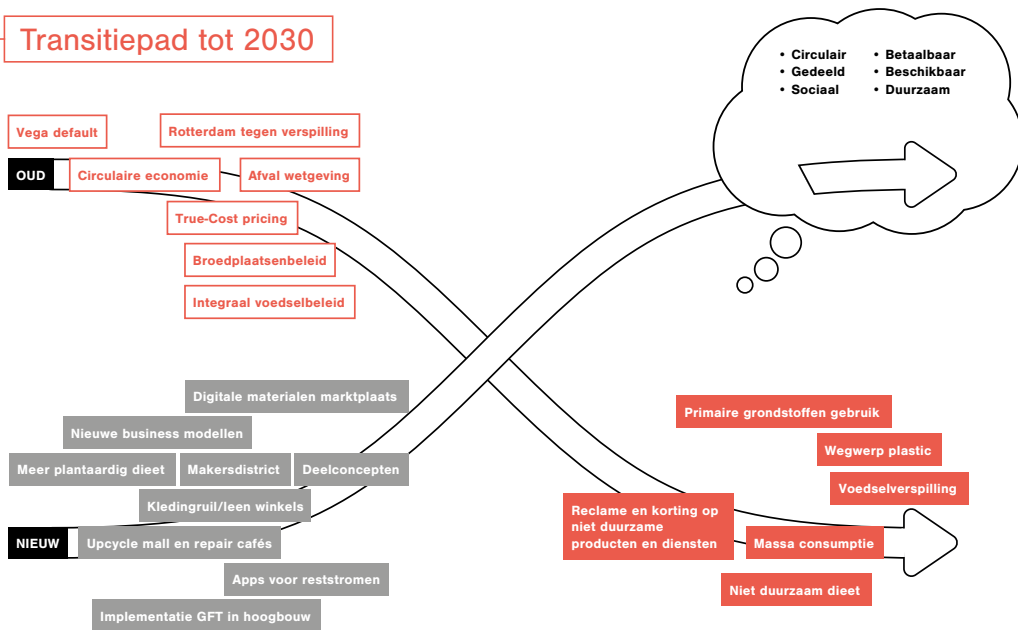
Transitiepad tot 2030

• Circulair
• Gedeeld
• Sociaal

• Betaalbaar
• Beschikbaar
• Duurzaam

Vega default

Rotterdam tegen verspilling

OUD

Circulaire economie

Afval wetgeving

True-Cost pricing

Broedplaatsenbeleid

Integraal voedselbeleid

Digitale materialen marktplaats

Nieuwe business modellen

Meer plantaardig dieet

Makersdistrict

Deelconcepten

Kledingruil/leen winkels

NIEUW

Upcycle mall en repair cafés

Apps voor reststromen

Implementatie GFT in hoogbouw

Primaire grondstoffen gebruik

Wegwerp plastic

Voedselverspilling

Reclame en korting op niet duurzame producten en diensten

Massa consumptie

Niet duurzaam dieet